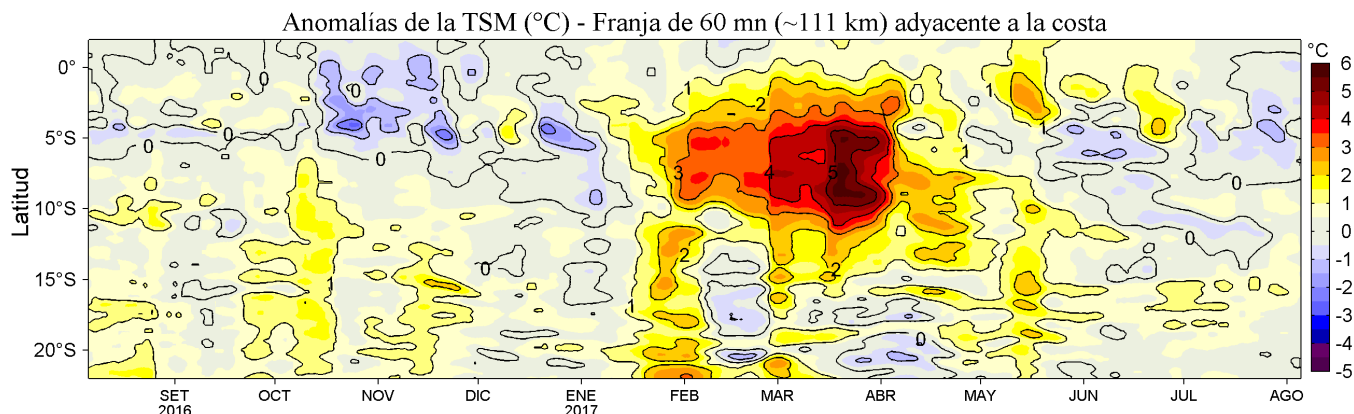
Anomalías de la TSM (°C) - Franja de 60 mn (~111 km) adyacente a la costa

°C
6
5
4
3
2
1
0
-1
-2
-3
-4
-5

Latitud
0°
5°S
10°S
15°S
20°S

0
0
0
0
0
0
1
2
3
4
5
1
1
0
0
2
0
1
2
1
0

SET 2016
OCT
NOV
DIC
ENE 2017
FEB
MAR
ABR
MAY
JUN
JUL
AGO